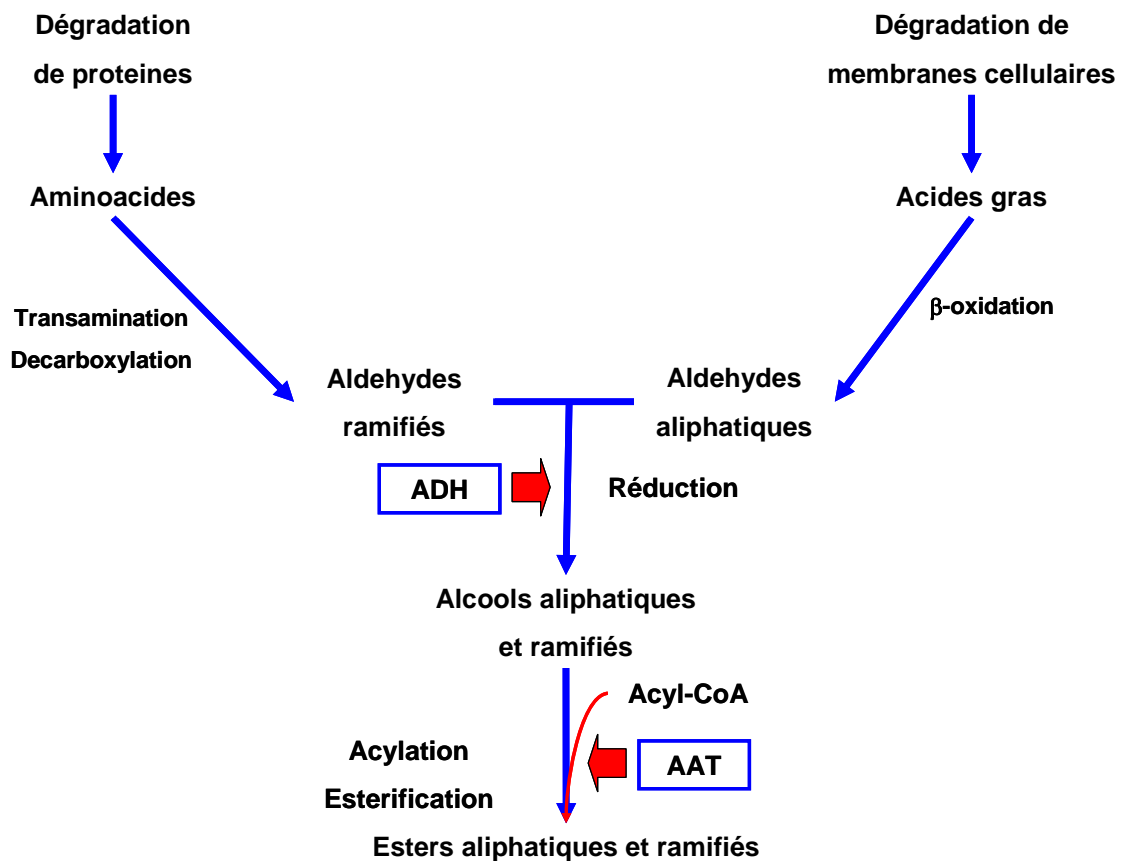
Dégradation de proteines

Dégradation de membranes cellulaires

Aminoacides

Acides gras

Transamination
Decarboxylation

$\beta$-oxidation

Aldehydes ramifiés

Aldehydes aliphatiques

ADH

Réduction

Alcools aliphatiques et ramifiés

Acyl-CoA

Acylation
Esterification

AAT

Esters aliphatiques et ramifiés